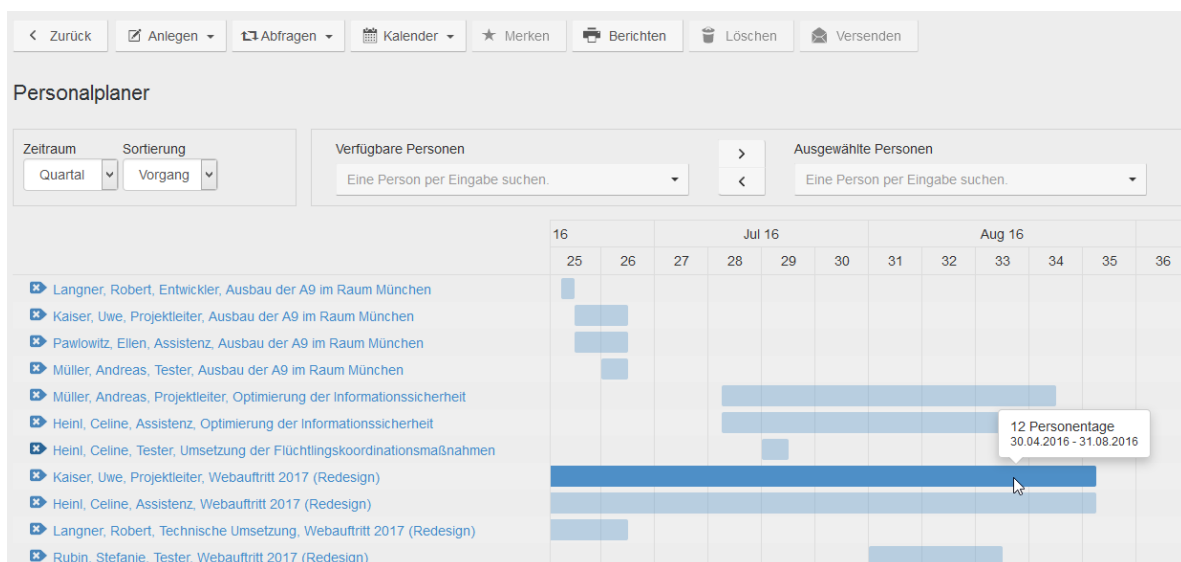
Zurück | Anlegen | Abfragen | Kalender | Merken | Berichten | Löschen | Versenden

Personalplaner

Zeitraum
Quartal

Sortierung
Vorgang

Verfügbare Personen
Eine Person per Eingabe suchen.

>
<

Ausgewählte Personen
Eine Person per Eingabe suchen.

16 | Jul 16 | Aug 16
25 26 27 28 29 30 31 32 33 34 35 36

Langner, Robert, Entwickler, Ausbau der A9 im Raum München
Kaiser, Uwe, Projektleiter, Ausbau der A9 im Raum München
Pawlowitz, Ellen, Assistenz, Ausbau der A9 im Raum München
Müller, Andreas, Tester, Ausbau der A9 im Raum München
Müller, Andreas, Projektleiter, Optimierung der Informationssicherheit
Heinl, Celine, Assistenz, Optimierung der Informationssicherheit
Heinl, Celine, Tester, Umsetzung der Flüchtlingskoordinationsmaßnahmen
Kaiser, Uwe, Projektleiter, Webauftritt 2017 (Redesign)
Heinl, Celine, Assistenz, Webauftritt 2017 (Redesign)
Langner, Robert, Technische Umsetzung, Webauftritt 2017 (Redesign)
Rubin, Stefanie, Tester, Webauftritt 2017 (Redesign)

12 Personentage
30.04.2016 - 31.08.2016